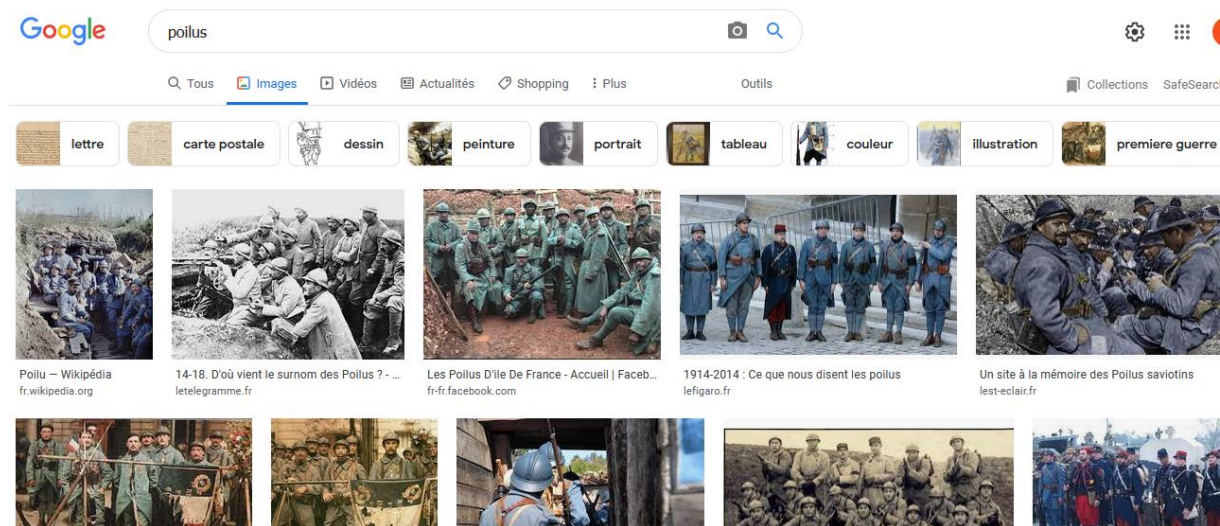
Google

poilus

Tous Images Vidéos Actualités Shopping Plus Outils

Collections SafeSearch

lettre carte postale dessin peinture portrait tableau couleur illustration premiere guerre

Poilu — Wikipédia
fr.wikipedia.org

14-18. D'où vient le surnom des Poilus ? - ...
letelegramme.fr

Les Poilus D'île De France - Accueil | Faceb...
fr-fr.facebook.com

1914-2014 : Ce que nous disent les poilus
lefigaro.fr

Un site à la mémoire des Poilus saviotins
lest-eclair.fr